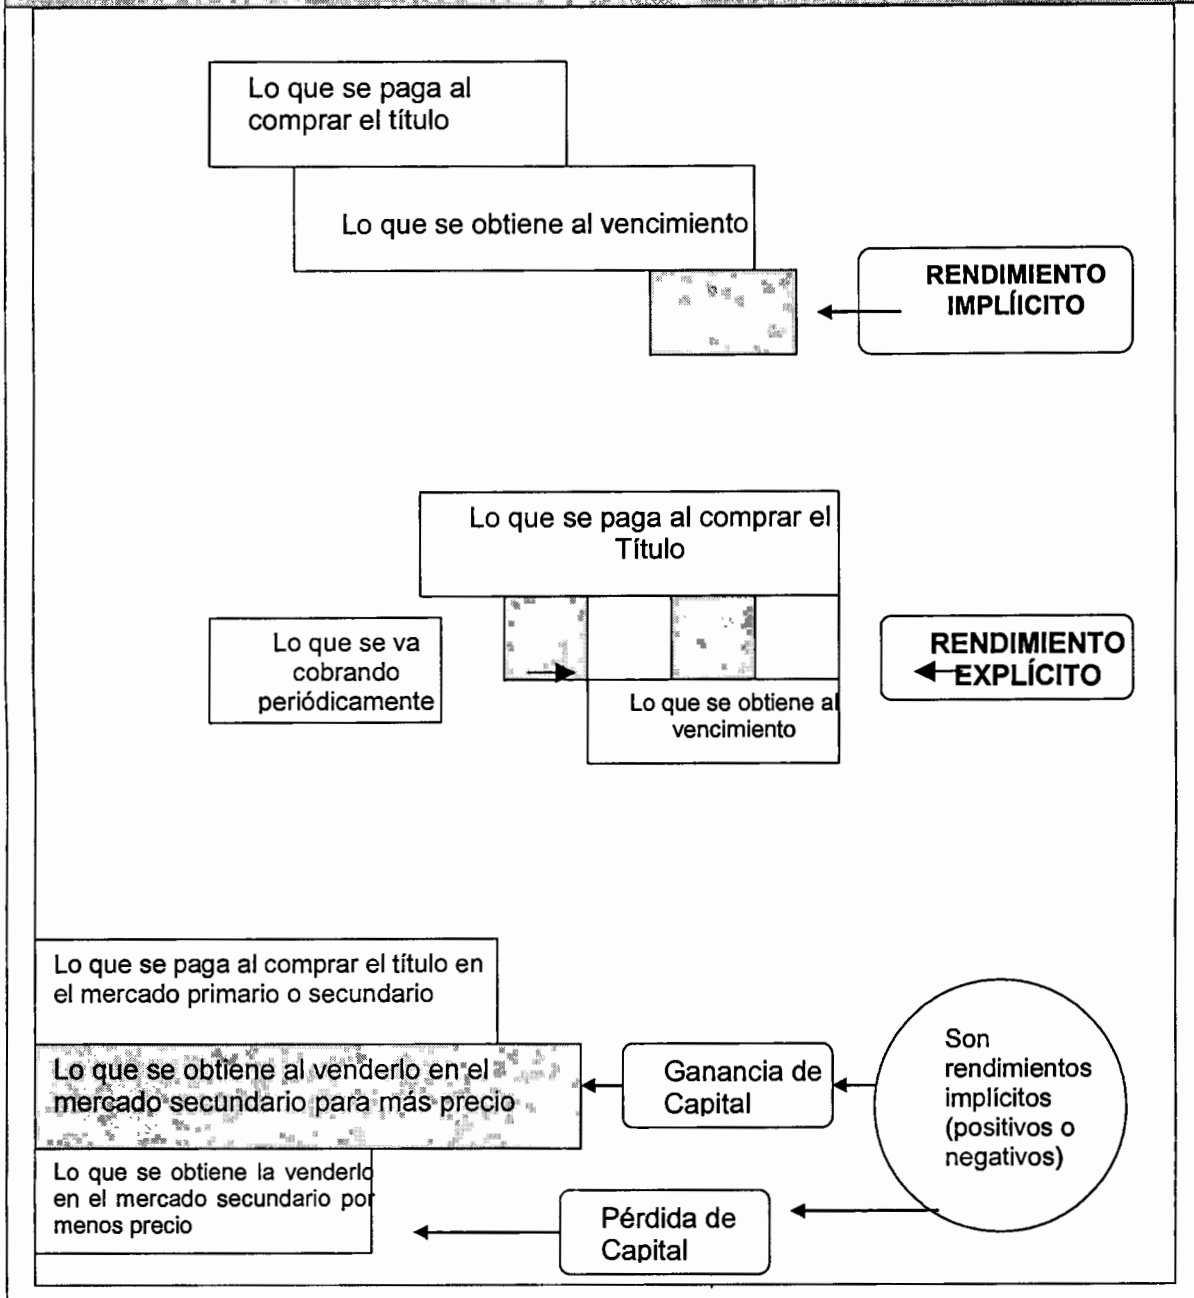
Lo que se paga al comprar el título

Lo que se obtiene al vencimiento

RENDIMIENTO IMPLÍICITO

Lo que se paga al comprar el Título

Lo que se va cobrando periódicamente

RENDIMIENTO EXPLÍCITO

Lo que se obtiene al vencimiento

Lo que se paga al comprar el título en el mercado primario o secundario

Lo que se obtiene al venderlo en el mercado secundario para más precio

Ganancia de Capital

Son rendimientos implícitos (positivos o negativos)

Lo que se obtiene la venderlo en el mercado secundario por menos precio

Pérdida de Capital